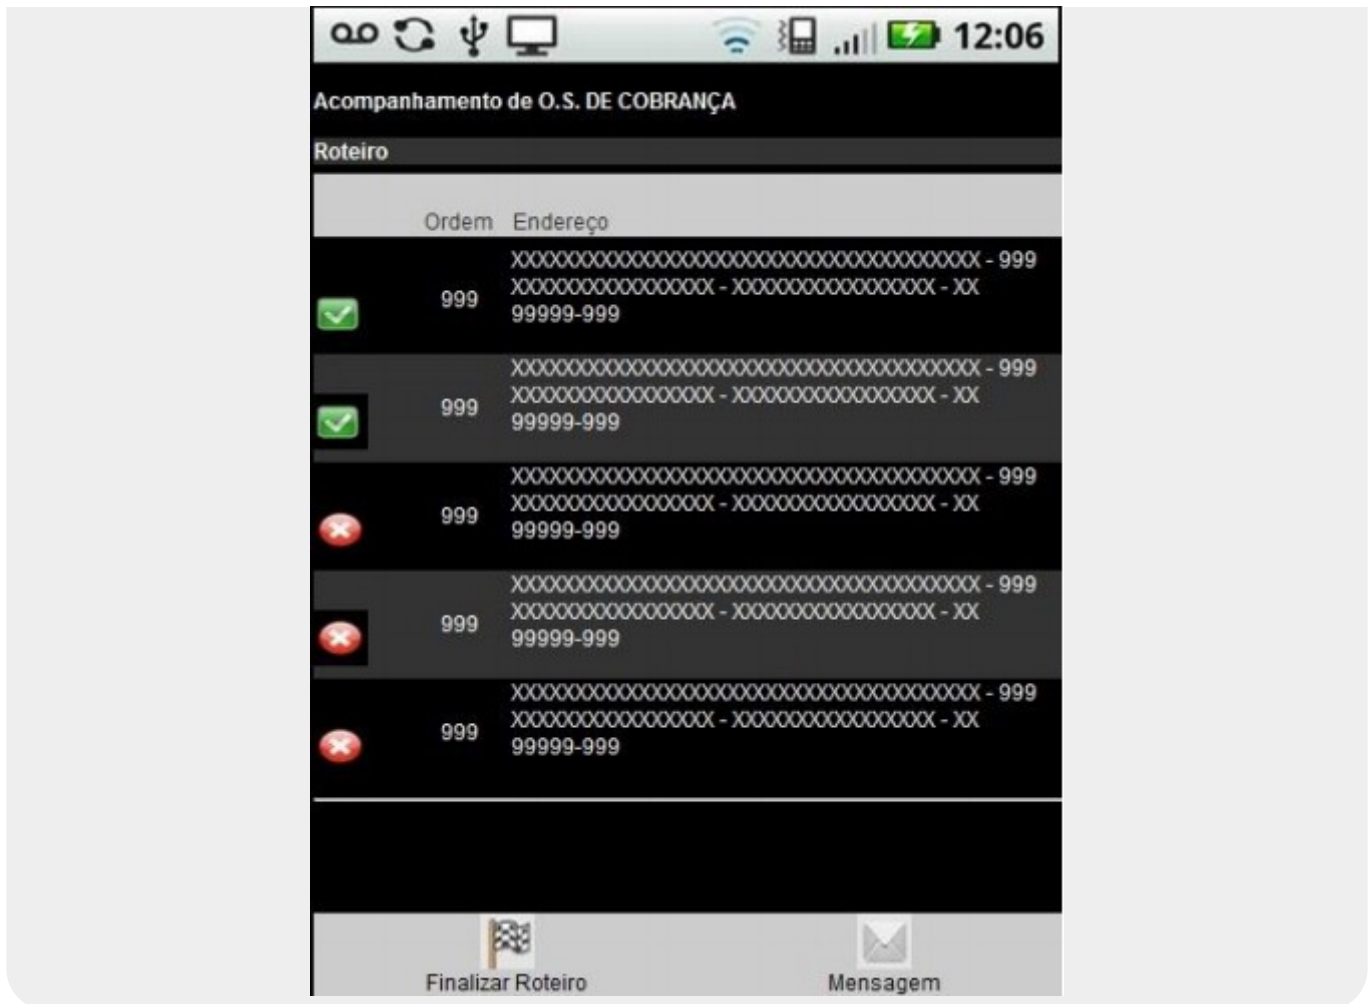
12:06

Acompanhamento de O.S. DE COBRANÇA

Roteiro

| | Ordem | Endereço |
|---|---|---|
| | 999 | XXXXXXXXXXXXXXXXXXXXXXXXXXXXXXXXXXXX - 999 XXXXXXXXXXXXXXX - XXXXXXXXXXXXXXX - XX 99999-999 |
| | 999 | XXXXXXXXXXXXXXXXXXXXXXXXXXXXXXXXXXXX - 999 XXXXXXXXXXXXXXX - XXXXXXXXXXXXXXX - XX 99999-999 |
| | 999 | XXXXXXXXXXXXXXXXXXXXXXXXXXXXXXXXXXXX - 999 XXXXXXXXXXXXXXX - XXXXXXXXXXXXXXX - XX 99999-999 |
| | 999 | XXXXXXXXXXXXXXXXXXXXXXXXXXXXXXXXXXXX - 999 XXXXXXXXXXXXXXX - XXXXXXXXXXXXXXX - XX 99999-999 |
| | 999 | XXXXXXXXXXXXXXXXXXXXXXXXXXXXXXXXXXXX - 999 XXXXXXXXXXXXXXX - XXXXXXXXXXXXXXX - XX 99999-999 |

Finalizar Roteiro

Mensagem